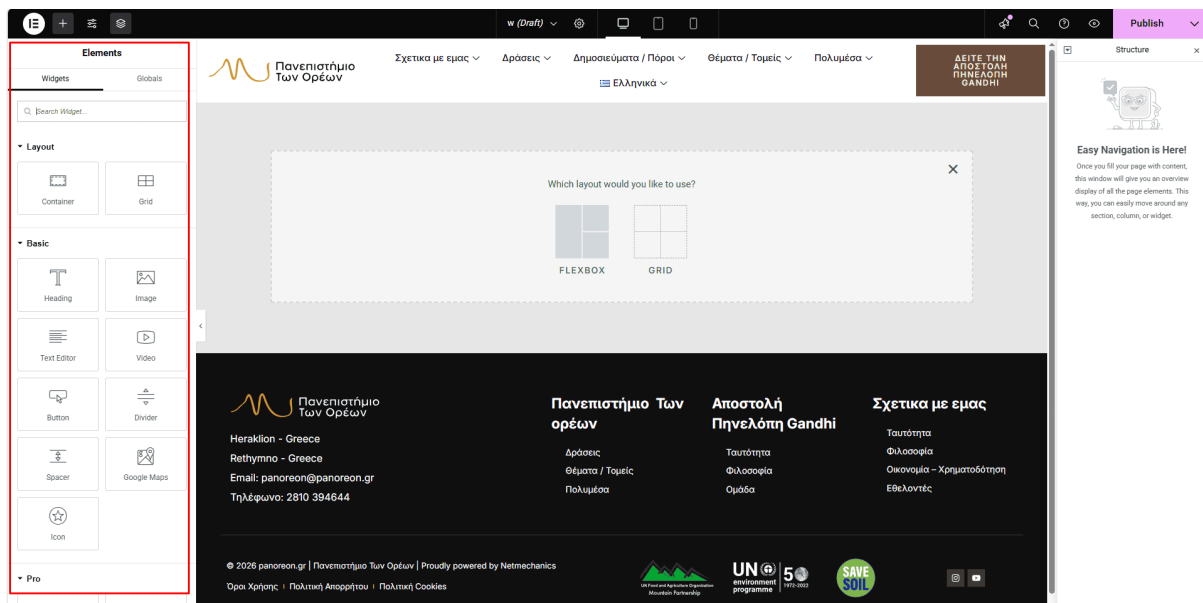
w (Draft)
Publish

Elements
Widgets Globals
Search Widget...
Layout
Container
Grid
Basic
Heading
Image
Text Editor
Video
Button
Divider
Spacer
Google Maps
Icon
Pro

Πανεπιστήμιο Των Ορέων
Σχετικα με εμας
Δράσεις
Δημοσιεύματα / Πόροι
Θέματα / Τομείς
Πολυμέσα
Ελληνικά
ΔΕΙΤΕ ΤΗΝ ΑΠΟΣΤΟΛΗ ΠΗΝΕΛΟΠΗ GANDHI

Which layout would you like to use?
FLEXBOX
GRID

Πανεπιστήμιο Των Ορέων
Heraklion - Greece
Rethymno - Greece
Email: panoreon@panoreon.gr
Τηλέφωνο: 2810 394644

Πανεπιστήμιο Των ορέων
Δράσεις
Θέματα / Τομείς
Πολυμέσα

Αποστολή Πηνελόπη Gandhi
Ταυτότητα
Φιλοσοφία
Ομάδα

Σχετικα με εμας
Ταυτότητα
Φιλοσοφία
Οικονομία – Χρηματοδότηση
Εθελοντές

© 2026 panoreon.gr | Πανεπιστήμιο Των Ορέων | Proudly powered by Netmechanics
Όροι Χρήσης | Πολιτική Απορρήτου | Πολιτική Cookies

UN Food and Agriculture Organization Mountain Partnership
UN environment programme 50 1972-2022
SAVE SOIL

Structure
Easy Navigation is Here!
Once you fill your page with content, this window will give you an overview display of all the page elements. This way, you can easily move around any section, column, or widget.